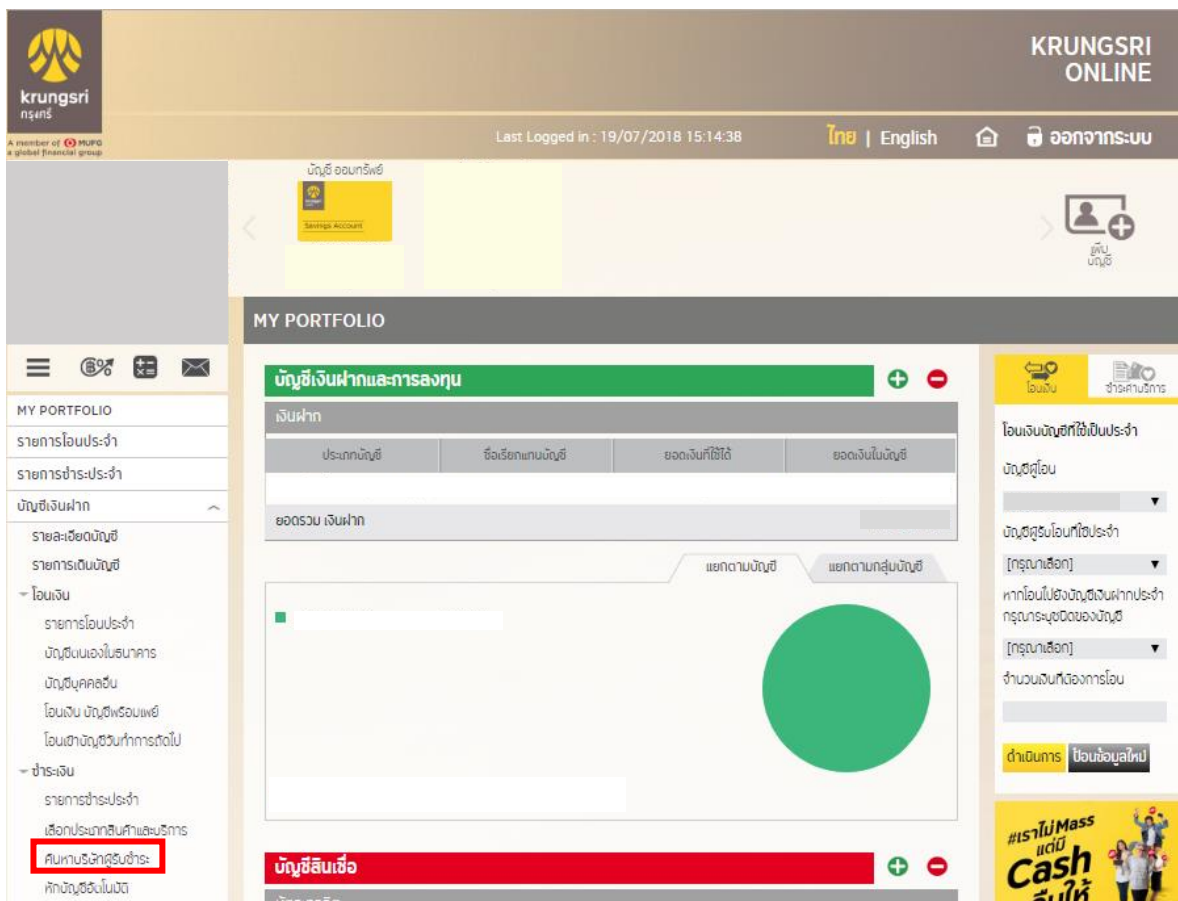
krungsri
กรุงศรี
A member of MUFG
a global financial group

KRUNGSRI ONLINE

Last Logged in : 19/07/2018 15:14:38

ไทย | English

ออกจากระบบ

บัญชี ออมทรัพย์

Savings Account

เพิ่ม บัญชี

MY PORTFOLIO

MY PORTFOLIO
รายการโอนประจำ
รายการชำระประจำ
บัญชีเงินฝาก
รายละเอียดบัญชี
รายการเดินบัญชี
โอนเงิน
รายการโอนประจำ
บัญชีตนเองในธนาคาร
บัญชีบุคคลอื่น
โอนเงิน บัญชีพร้อมเพย์
โอนเข้าบัญชีวันทำการถัดไป
ชำระเงิน
รายการชำระประจำ
เลือกประเภทสินค้าและบริการ
ค้นหาบริษัทผู้รับชำระ
หักบัญชีอัตโนมัติ

บัญชีเงินฝากและการลงทุน

เงินฝาก

| ประเภทบัญชี | ชื่อเรียกแทนบัญชี | ยอดเงินที่ใช้ได้ | ยอดเงินในบัญชี |
|---|---|---|---|
| | | | |

ยอดรวม เงินฝาก

แยกตามบัญชี | แยกตามกลุ่มบัญชี

บัญชีสินเชื่อ

โอนเงิน | ชำระค่าบริการ

โอนเงินบัญชีที่ใช้เป็นประจำ

บัญชีผู้โอน

บัญชีผู้รับโอนที่ใช้ประจำ

[กรุณาเลือก]

หากโอนไปยังบัญชีเงินฝากประจำ กรุณาระบุชนิดของบัญชี

[กรุณาเลือก]

จำนวนเงินที่ต้องการโอน

ดำเนินการ | ป้อนข้อมูลใหม่

#เราไม่Mass แต่มี Cash คืนให้